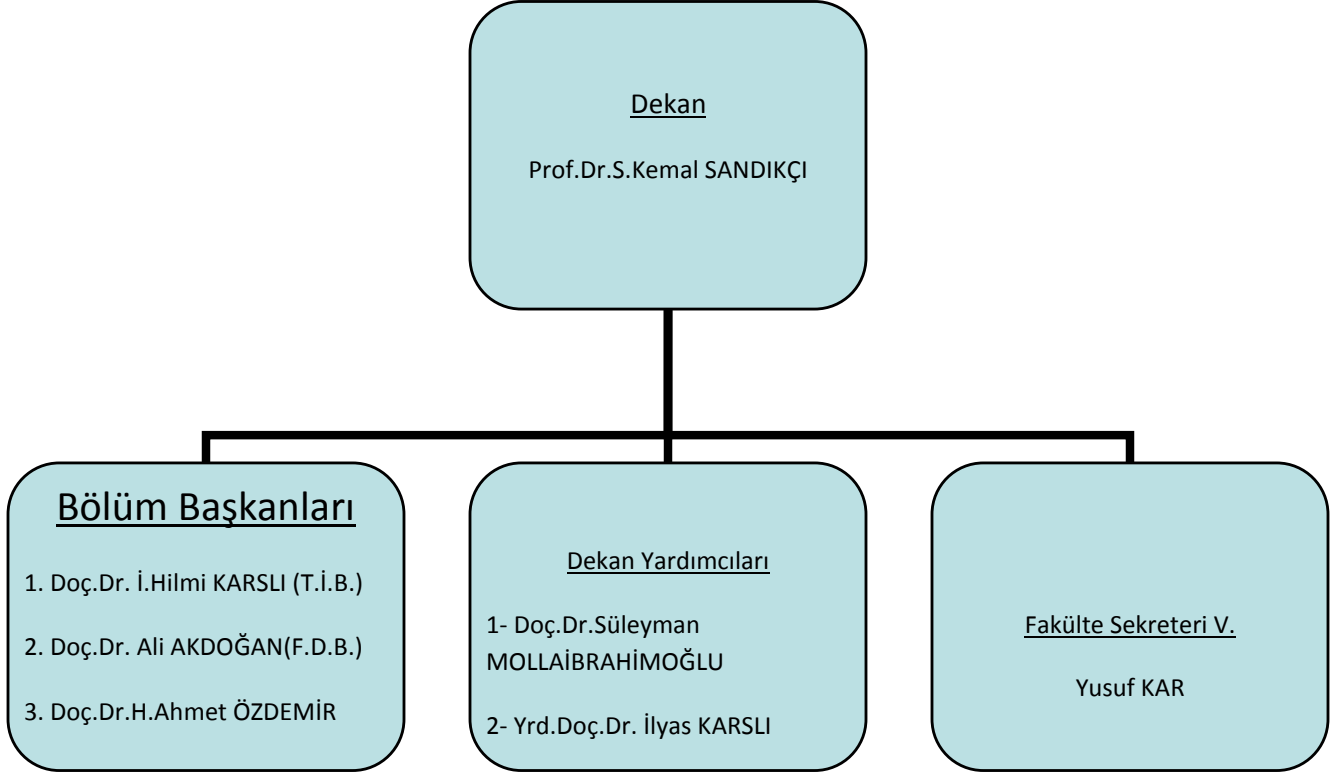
Dekan

Prof.Dr.S.Kemal SANDIKÇI

Bölüm Başkanları

1. Doç.Dr. İ.Hilmi KARSLI (T.İ.B.)

2. Doç.Dr. Ali AKDOĞAN(F.D.B.)

3. Doç.Dr.H.Ahmet ÖZDEMİR

Dekan Yardımcıları

1- Doç.Dr.Süleyman MOLLAİBRAHİMOĞLU

2- Yrd.Doç.Dr. İlyas KARSLI

Fakülte Sekreteri V.

Yusuf KAR